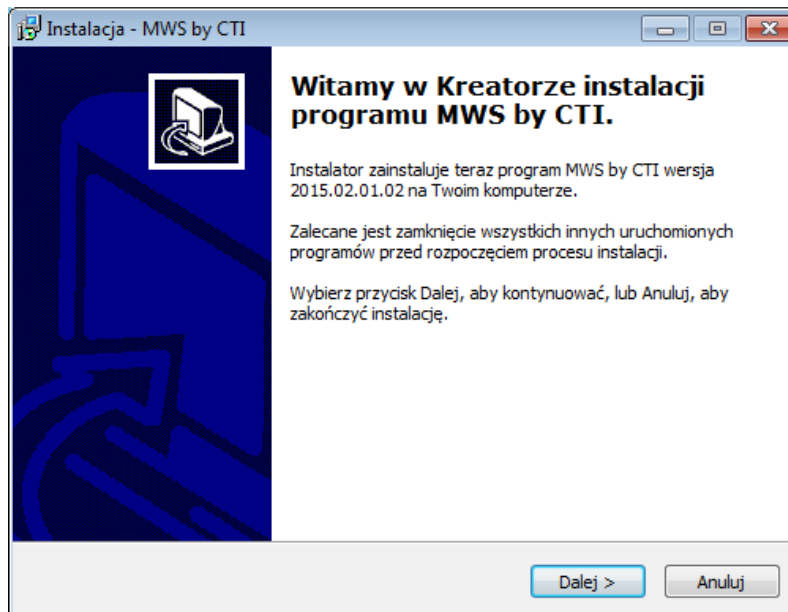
Instalacja - MWS by CTI

Witamy w Kreatorze instalacji programu MWS by CTI.

Instalator zainstaluje teraz program MWS by CTI wersja 2015.02.01.02 na Twoim komputerze.

Zalecane jest zamknięcie wszystkich innych uruchomionych programów przed rozpoczęciem procesu instalacji.

Wybierz przycisk Dalej, aby kontynuować, lub Anuluj, aby zakończyć instalację.

Dalej >
Anuluj